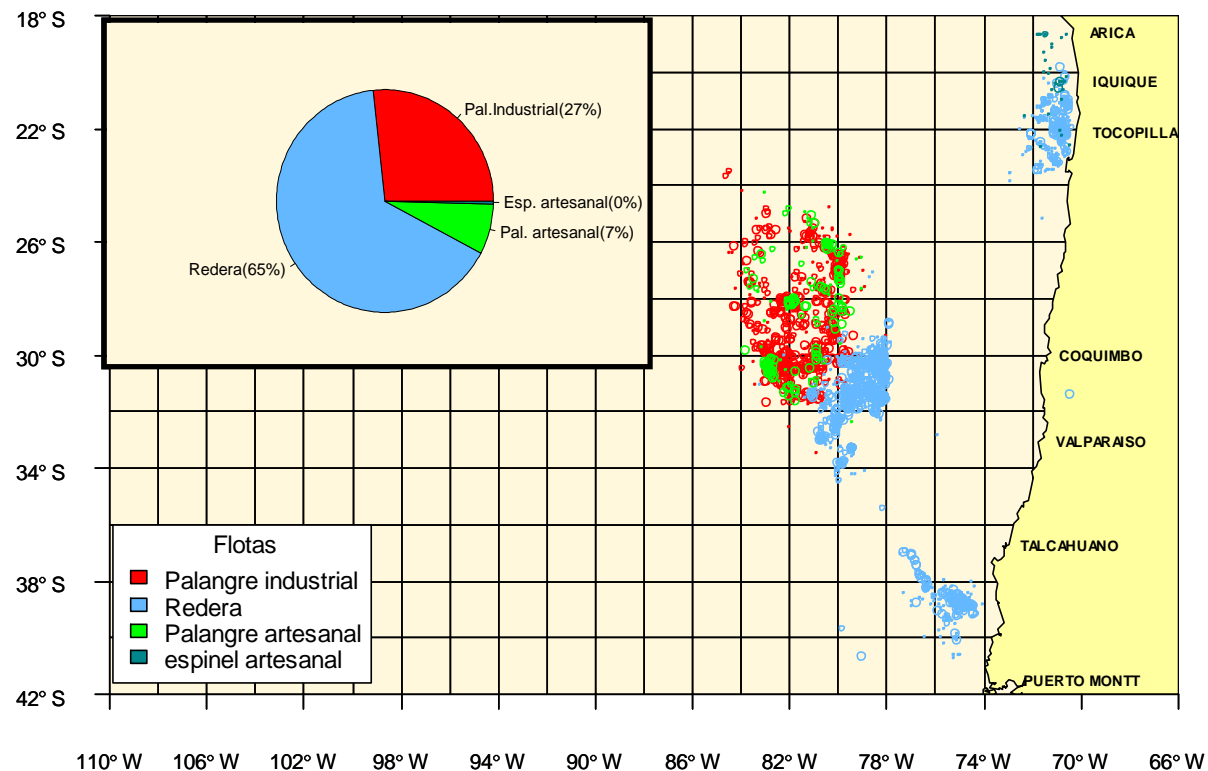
18° S
22° S
26° S
30° S
34° S
38° S
42° S

Pal.Industrial(27%)
Esp. artesanal(0%)
Pal. artesanal(7%)
Redera(65%)

ARICA
IQUIQUE
TOCOPILLA
COQUIMBO
VALPARAISO
TALCAHUANO
PUERTO MONTT

Flotas
Palangre industrial
Redera
Palangre artesanal
espinel artesanal

110° W 106° W 102° W 98° W 94° W 90° W 86° W 82° W 78° W 74° W 70° W 66° W